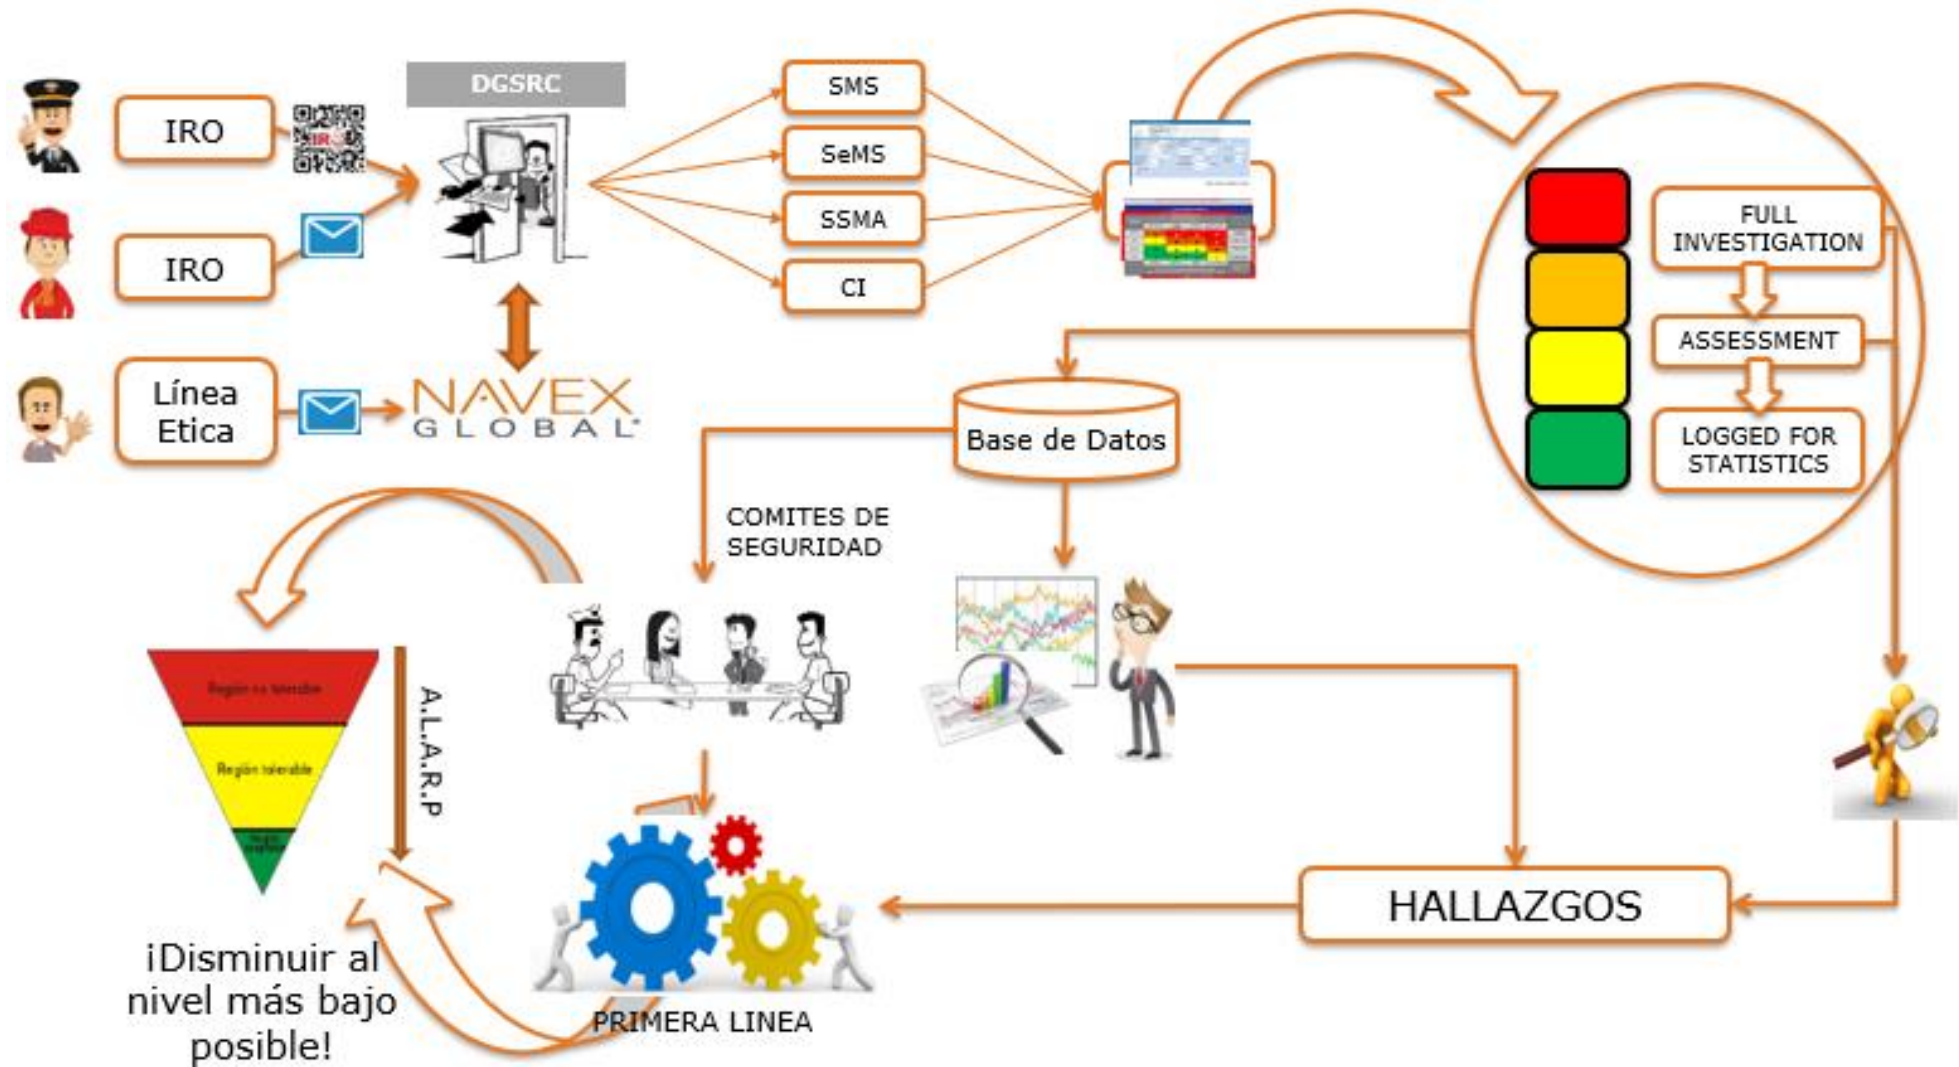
IRO

IRO

Línea Etica

DGSRC

NAVEX GLOBAL

SMS

SeMS

SSMA

CI

FULL INVESTIGATION

ASSESSMENT

LOGGED FOR STATISTICS

Base de Datos

COMITES DE SEGURIDAD

Región no tolerable

Región tolerable

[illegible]

A.L.A.R.P

¡Disminuir al nivel más bajo posible!

PRIMERA LINEA

HALLAZGOS